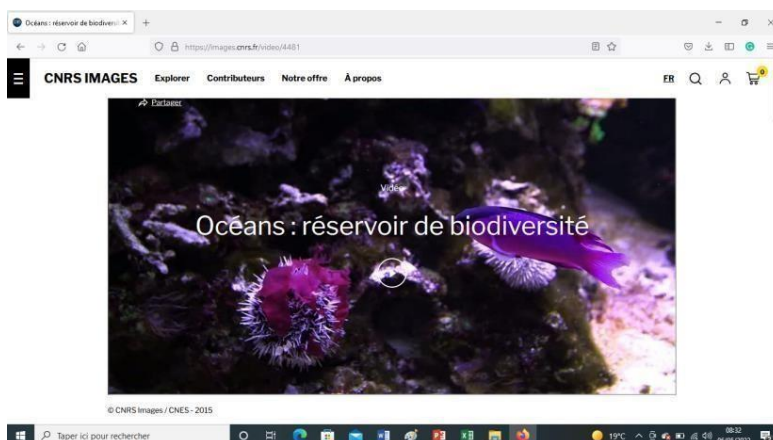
Océans : réservoir de biodiversi ×
https://images.cnrs.fr/video/4481

CNRS IMAGES Explorer Contributeurs Notre offre À propos

FR

Partager

Vidéo

Océans : réservoir de biodiversité

© CNRS Images / CNES - 2015

Taper ici pour rechercher

19°C

08:32